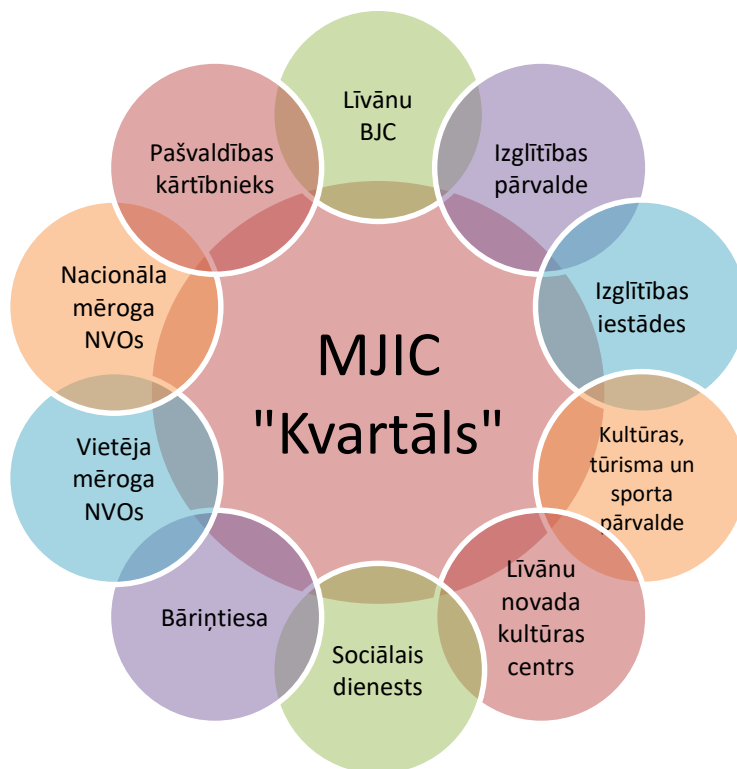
MJIC "Kvartāls"

Līvānu BJC

Izglītības pārvalde

Izglītības iestādes

Kultūras, tūrisma un sporta pārvalde

Līvānu novada kultūras centrs

Sociālais dienests

Bāriņtiesa

Vietēja mēroga NVOs

Nacionāla mēroga NVOs

Pašvaldības kārtībnieks